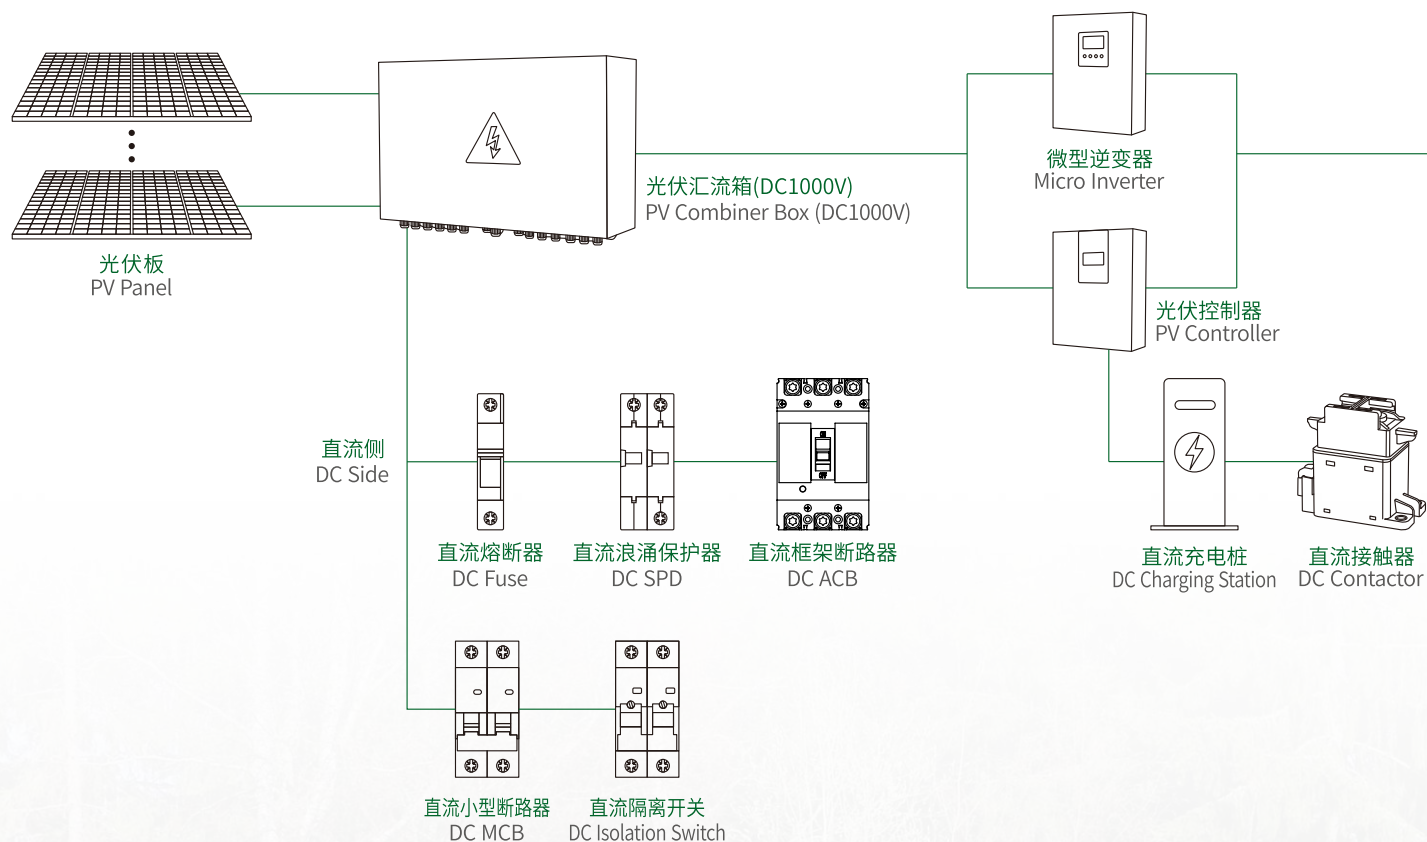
光伏板
PV Panel

光伏汇流箱(DC1000V)
PV Combiner Box (DC1000V)

微型逆变器
Micro Inverter

光伏控制器
PV Controller

直流侧
DC Side

直流熔断器
DC Fuse

直流浪涌保护器
DC SPD

直流框架断路器
DC ACB

直流充电桩
DC Charging Station

直流接触器
DC Contactor

直流小型断路器
DC MCB

直流隔离开关
DC Isolation Switch